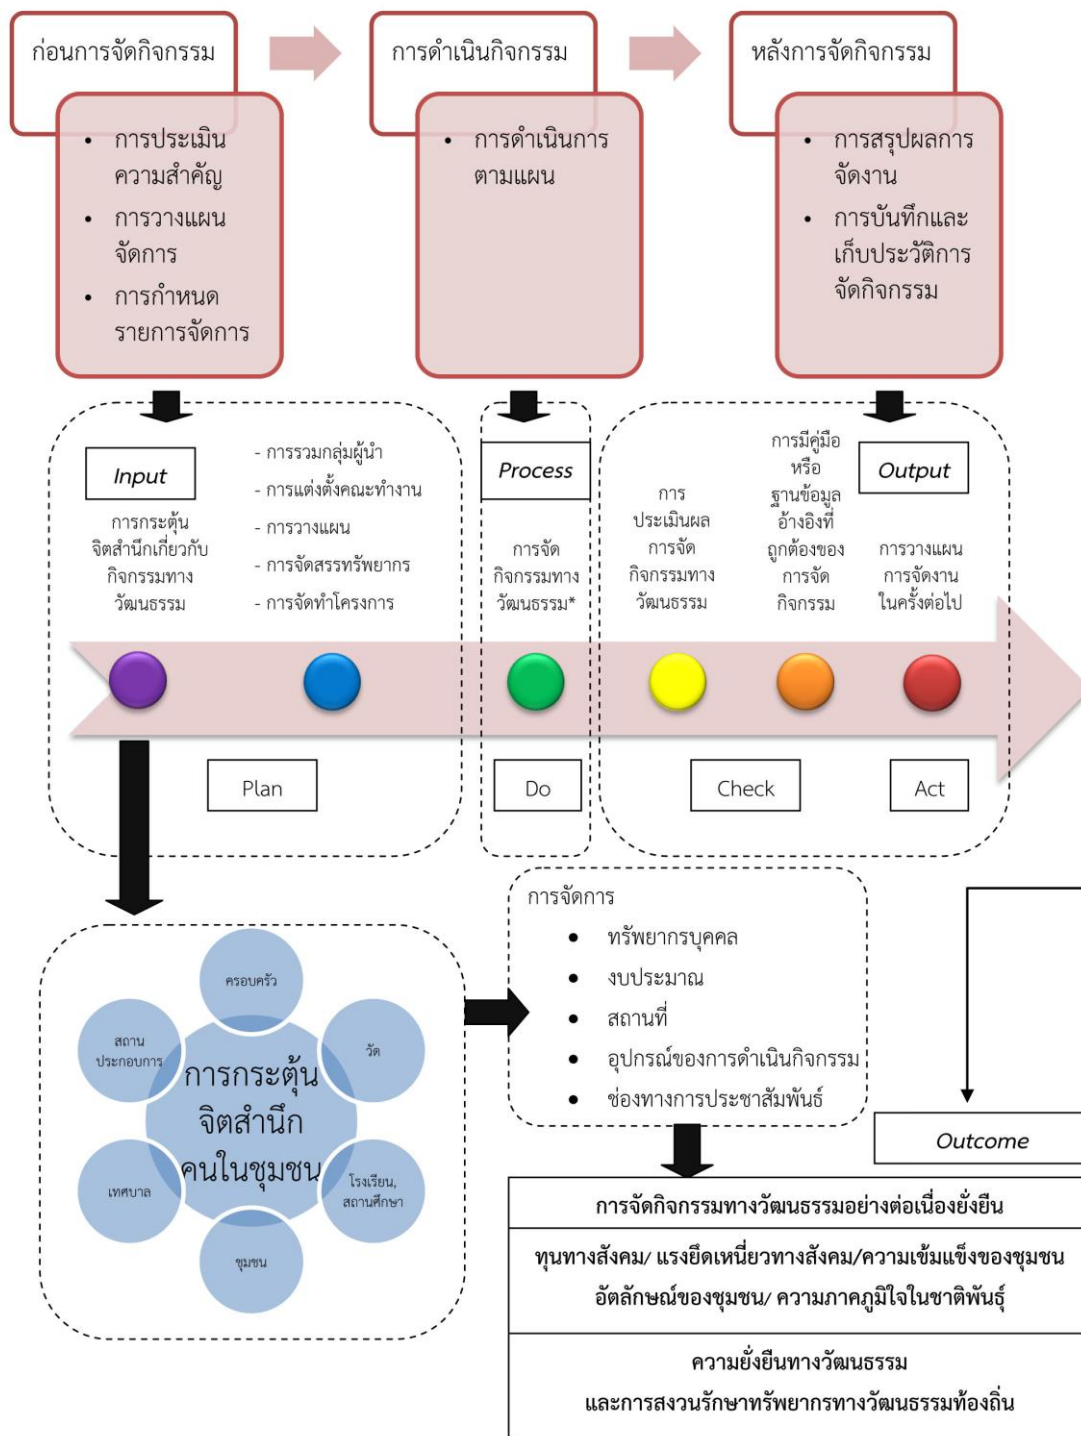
ก่อนการจัดกิจกรรม

- การประเมินความสำคัญ
- การวางแผนจัดการ
- การกำหนดรายการจัดการ

การดำเนินกิจกรรม

- การดำเนินการตามแผน

หลังการจัดกิจกรรม

- การสรุปผลการจัดงาน
- การบันทึกและเก็บประวัติการจัดกิจกรรม

Input

การกระตุ้นจิตสำนึกเกี่ยวกับกิจกรรมทางวัฒนธรรม

- การรวมกลุ่มผู้นำ
- การแต่งตั้งคณะทำงาน
- การวางแผน
- การจัดสรรทรัพยากร
- การจัดทำโครงการ

Process

การจัดกิจกรรมทางวัฒนธรรม*

การประเมินผลการจัดกิจกรรมทางวัฒนธรรม

การมีคู่มือหรือฐานข้อมูลอ้างอิงที่ถูกต้องของการจัดกิจกรรม

Output

การวางแผนการจัดงานในครั้งต่อไป

Plan

Do

Check

Act

ครอบครัว

วัด

โรงเรียน, สถานศึกษา

ชุมชน

เทศบาล

สถานประกอบการ

การกระตุ้นจิตสำนึกคนในชุมชน

การจัดการ

- ทรัพยากรบุคคล
- งบประมาณ
- สถานที่
- อุปกรณ์ของการดำเนินกิจกรรม
- ช่องทางการประชาสัมพันธ์

Outcome

| การจัดกิจกรรมทางวัฒนธรรมอย่างต่อเนื่องยั่งยืน |
|---|
| ทุนทางสังคม/ แรงยึดเหนี่ยวทางสังคม/ความเข้มแข็งของชุมชน อัตลักษณ์ของชุมชน/ ความภาคภูมิใจในชาติพันธุ์ |
| ความยั่งยืนทางวัฒนธรรม และการสงวนรักษาทรัพยากรทางวัฒนธรรมท้องถิ่น |